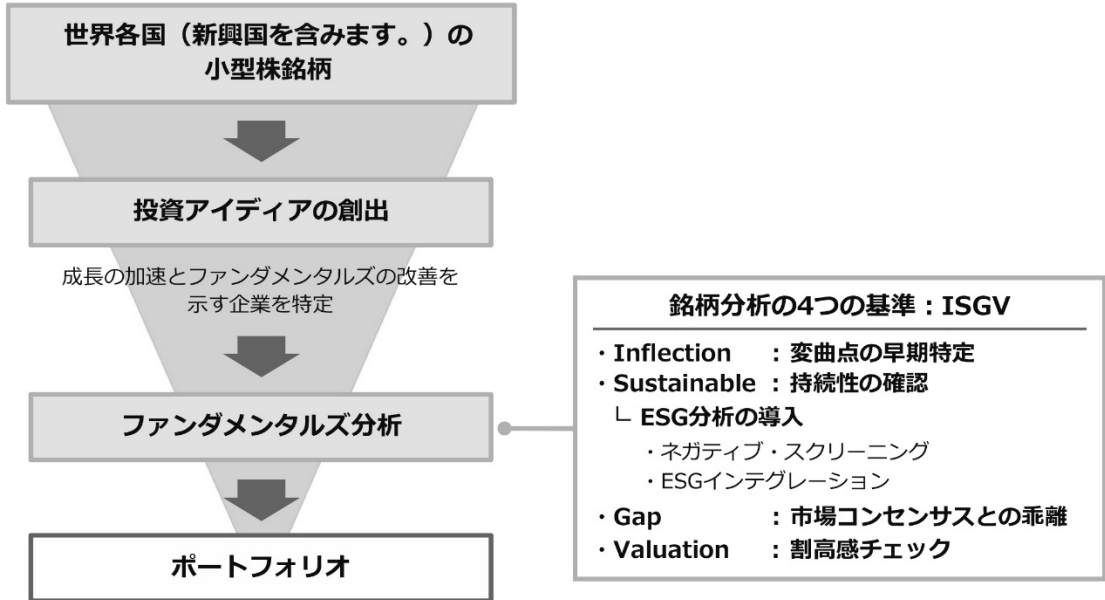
世界各国（新興国を含みます。）の
小型株銘柄

投資アイディアの創出

成長の加速とファンダメンタルズの改善を示す企業を特定

ファンダメンタルズ分析

ポートフォリオ

銘柄分析の4つの基準：ISGV

・Inflection　：変曲点の早期特定
・Sustainable：持続性の確認
└ ESG分析の導入
・ネガティブ・スクリーニング
・ESGインテグレーション
・Gap　：市場コンセンサスとの乖離
・Valuation　：割高感チェック